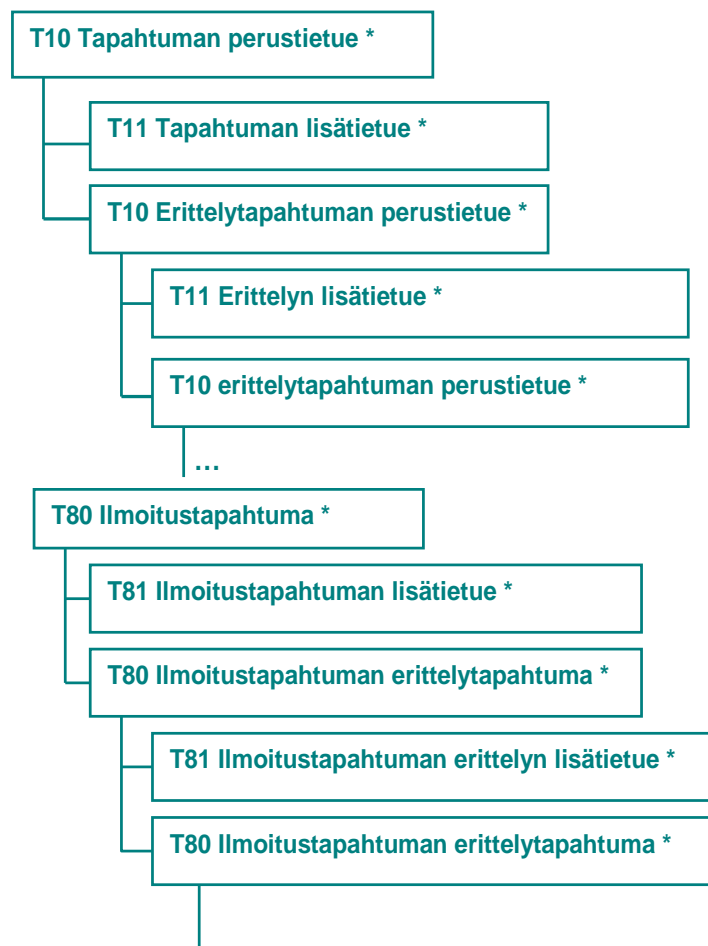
T10 Tapahtuman perustietue *

T11 Tapahtuman lisätietue *

T10 Erittelytapahtuman perustietue *

T11 Erittelyn lisätietue *

T10 erittelytapahtuman perustietue *

…

T80 Ilmoitustapahtuma *

T81 Ilmoitustapahtuman lisätietue *

T80 Ilmoitustapahtuman erittelytapahtuma *

T81 Ilmoitustapahtuman erittelyn lisätietue *

T80 Ilmoitustapahtuman erittelytapahtuma *